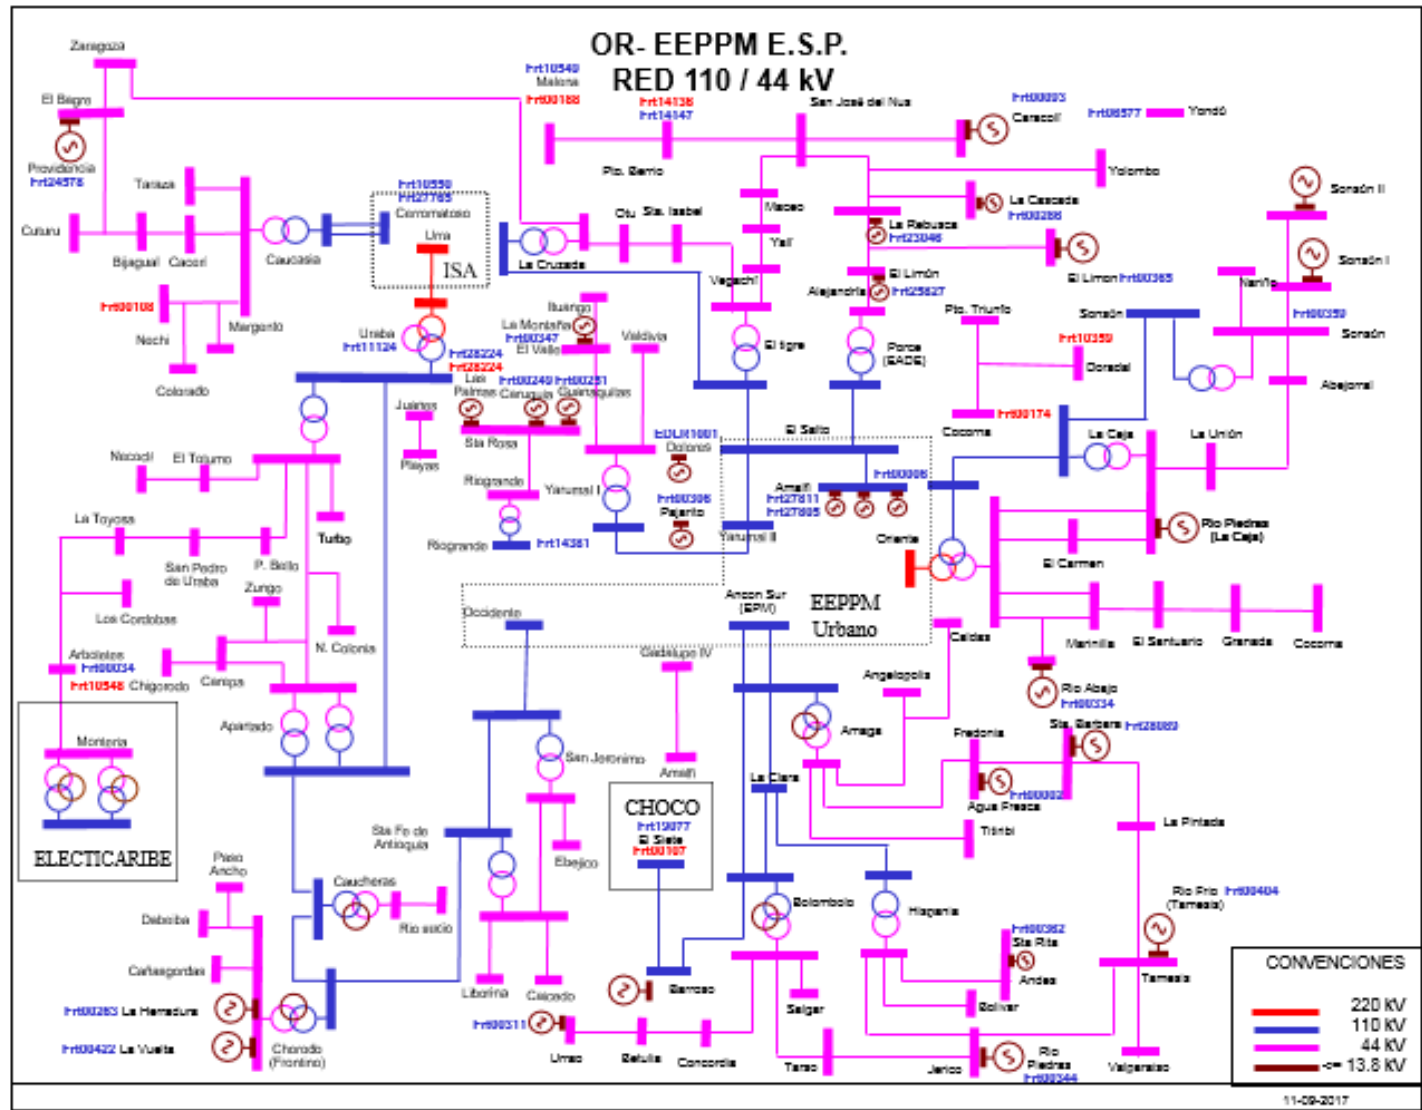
OR- EEPPM E.S.P.
RED 110 / 44 kV

Zaragoza
El Bagre
Providencia
Frt24576
Taraza
Cuturu
Bijagual
Cacerí
Caucasia
Frt00108
Nechi
Margento
Colorado
Frt10550
Frt27765
Cerromatoso
Urra
ISA
Frt10549
Malena
Frt00188
Frt14136
Frt14147
San José del Nus
Frt00093
Caracolí
Frt06577
Yondó
Pto. Berrio
Yolombo
La Cascada
Frt00288
Sonsón II
Otu
Sta. Isabel
La Cruzada
Maceo
Yalí
La Rebusca
Frt23046
Sonsón I
Vegachí
El Limón
Alejandría
Frt25627
El Limon Frt00365
Nariño
Ituango
La Montaña
Frt00347
El Valle
Valdivia
Urabá
Frt11124
Frt28224
Frt28224
El tigre
Porce (EADE)
Pto. Triunfo
Sonsón
Frt00359
Sonsón
Frt10359
Doradal
Abejorral
Las Palmas
Frt00249
Caruquia
Frt00251
Guanaquitas
Juntas
Playas
Sta Rosa
EDLN1001
Dolores
El Salto
Frt00174
Cocorna
La Ceja
La Unión
Necoclí
El Totumo
Riogrande
Yarumal I
Frt00306
Pajarito
Frt00006
Amalfi
Frt27811
Frt27605
Rio Piedras (La Ceja)
La Toyosa
Turbo
Riogrande
Frt14361
Yarumal II
Oriente
El Carmen
San Pedro de Urabá
P. Bello
Zungo
Los Cordobas
N. Colonia
Occidente
Ancon Sur (EPM)
EEPPM
Urbano
Caldas
Marinilla
El Santuario
Granada
Cocorna
Arboletes
Frt00034
Frt10548 Chigorodo
Carepa
Guadalupe IV
Amalfi
Angelopolis
Rio Abajo
Frt00334
Apartadó
Amaga
Fredonia
Sta. Barbara Frt28089
Montería
San Jeronimo
La Clara
Agua Fresca
Frt00002
La Pintada
ELECTICARIBE
Sta Fe de Antioquia
Ebejico
CHOCO
Frt19077
El Siete
Frt00107
Titiribí
Piedo Ancho
Caucheras
Rio sucio
Bolombolo
Hispania
Rio Frio Frt00404 (Tamesis)
Dabeiba
Cañasgordas
Frt00362
Sta Rita
Andes
CONVENCIONES
Frt00263 La Herradura
Frt00422 La Vuelta
Chorodo (Frontino)
Liborina
Caicedo
Barroso
Salgar
Bolivar
Tamesis
Frt00311
Urrao
Betulia
Concordia
Tarso
Jerico
Rio Piedras
Frt00344
Valparaiso
220 kV
110 kV
44 kV
<= 13.8 kV
11-09-2017